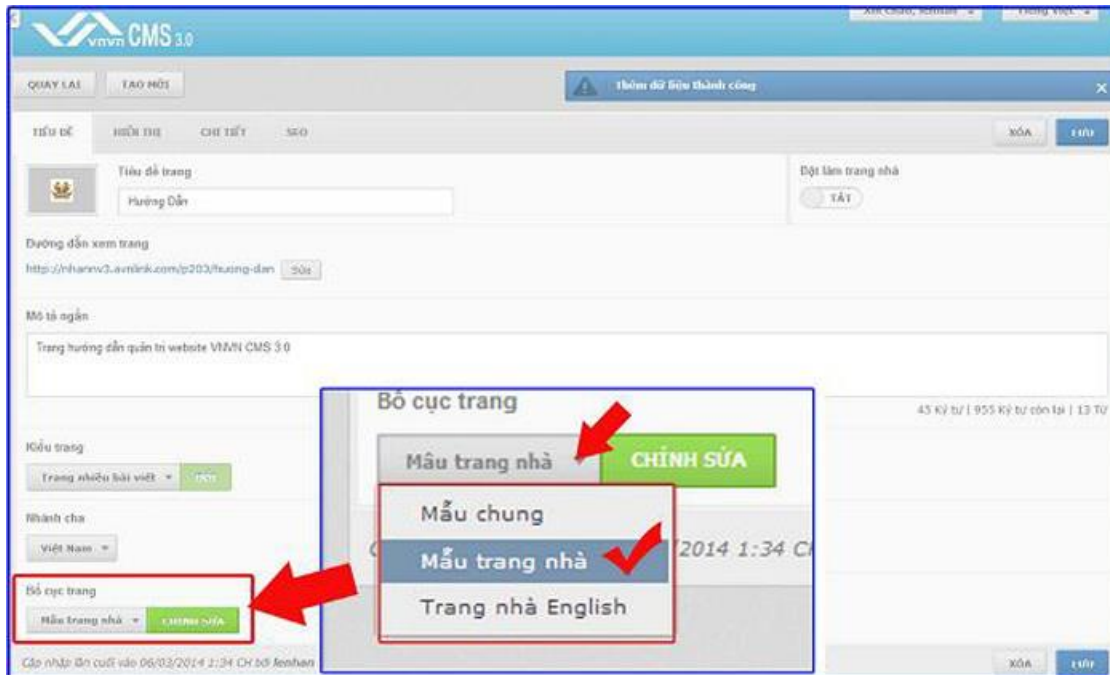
CMS 3.0

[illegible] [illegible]

QUAY LẠI TẠO MỚI

Thêm dữ liệu thành công

TIÊU ĐỀ HIỂN THỊ CHI TIẾT SEO

XÓA LƯU

Tiêu đề trang

Hướng Dẫn

Đặt làm trang nhà

TẮT

Đường dẫn xem trang

http://nhannv3.avnlink.com/p203/huong-dan Sửa

Mô tả ngắn

Trang hướng dẫn quản trị website VNVN CMS 3.0

43 Ký tự | 955 Ký tự còn lại | 13 Từ

Kiểu trang

Trang nhiều bài viết Đổi

Nhánh cha

Việt Nam

Bố cục trang

Mẫu trang nhà CHỈNH SỬA

Cập nhật lần cuối vào 06/03/2014 1:34 CH bởi lenhan

XÓA LƯU

Bố cục trang

Mẫu trang nhà CHỈNH SỬA

Mẫu chung

Mẫu trang nhà

Trang nhà English

2014 1:34 C